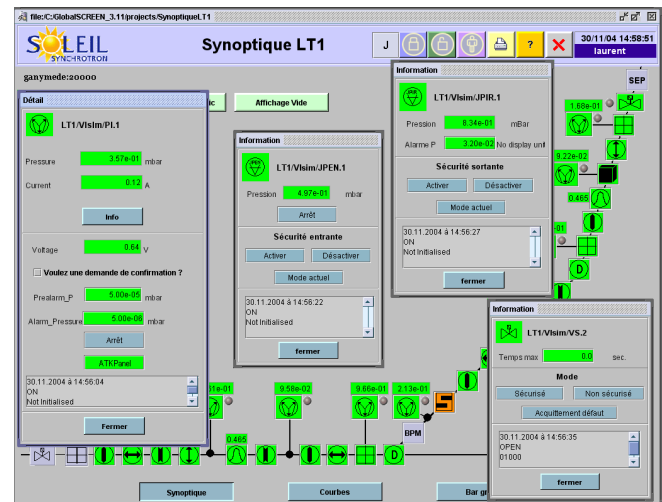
file:C:/GlobalSCREEN_3.11/projects/SynoptiqueLT1

SOLEIL SYNCHROTRON

Synoptique LT1

J

?

30/11/04 14:58:51
laurent

ganymede:20000

SEP

Détail

LT1/VIsIm/PI.1

Pressure 3.57e-01 mbar

Current 0.12 A

Info

Voltage 0.64 V

Voulez une demande de confirmation ?

Prealarm_P 5.00e-05 mbar

Alarm_Pressure 5.00e-06 mbar

Arrêt

ATKPanel

30.11.2004 à 14:56:04
ON
Not Initialised

Fermer

ic

Affichage Vide

Information

LT1/VIsim/JPEN.1

Pression 4.97e-01 mbar

Arrêt

Sécurité entrante

Activer

Désactiver

Mode actuel

30.11.2004 à 14:56:22
ON
Not Initialised

fermer

Information

LT1/VIsim/JPIR.1

Pression 8.34e-01 mBar

Alarme P 3.20e-02 No display unit

Sécurité sortante

Activer

Désactiver

Mode actuel

30.11.2004 à 14:56:27
ON
Not Initialised

fermer

1.60e-01

9.22e-02

0.465

Information

LT1/VIsim/VS.2

Temps max 0.0 sec.

Mode

Sécurisé

Non sécurisé

Acquittement défaut

30.11.2004 à 14:56:35
OPEN
01000

fermer

31e-01

9.59e-02

9.66e-01

2.13e-01

0.465

BPM

D

Synoptique

Courbes

Bar gr